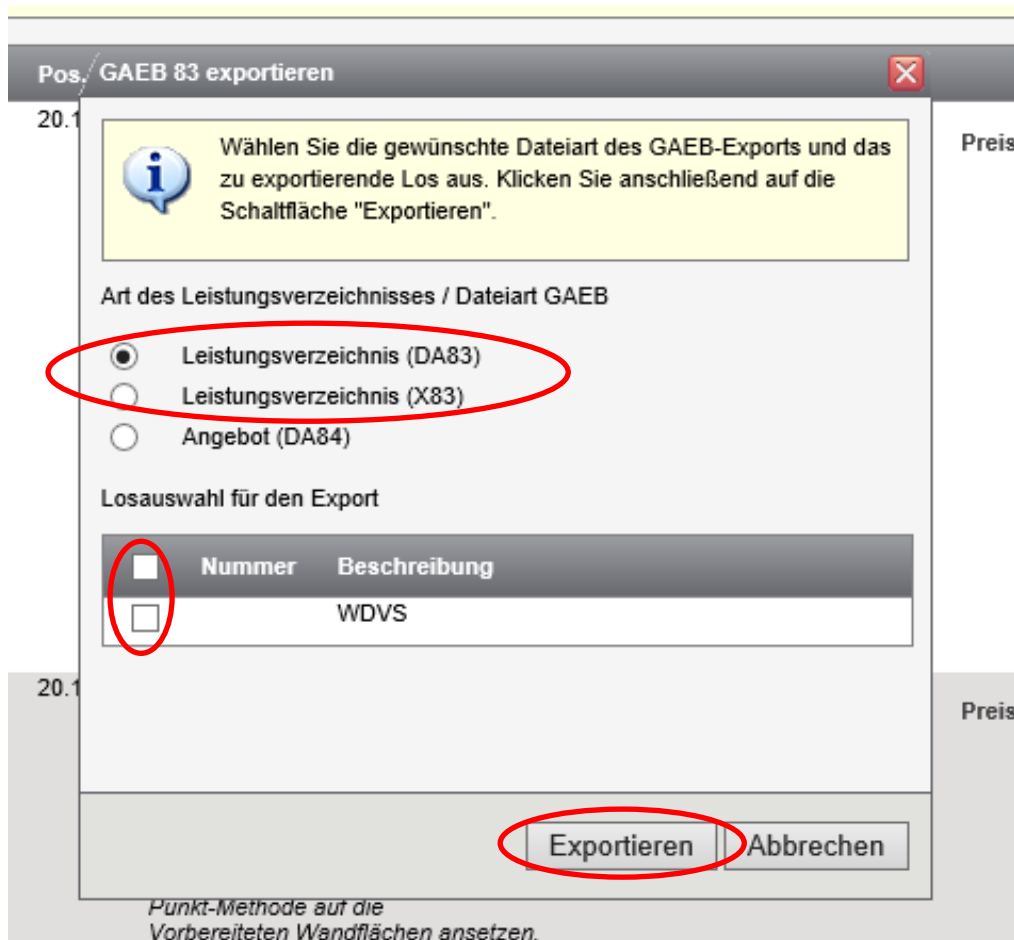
Pos. GAEB 83 exportieren

20.1

Preis

Wählen Sie die gewünschte Dateiart des GAEB-Exports und das zu exportierende Los aus. Klicken Sie anschließend auf die Schaltfläche "Exportieren".

Art des Leistungsverzeichnisses / Dateiart GAEB

Leistungsverzeichnis (DA83)

Leistungsverzeichnis (X83)

Angebot (DA84)

Losauswahl für den Export

| | Nummer | Beschreibung |
|---|---|---|
| | | WDVS |

20.1

Preis

Exportieren Abbrechen

Punkt-Methode auf die Vorbereiteten Wandflächen ansetzen.